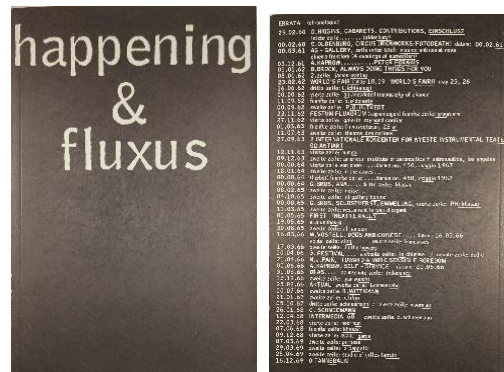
happening
&
fluxus

ERRATA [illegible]
25.02.60 D.HIGGINS, CABARETS, CONTRIBUTIONS, EINSCHLUSS?
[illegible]
00.02.60 C.OLDENBURG, CIRCUS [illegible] FOTOBEATH: datum: 00.02.61
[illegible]
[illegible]
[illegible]
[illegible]
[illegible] WORLD'S FAIR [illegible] WORLD'S FAIRR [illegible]
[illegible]
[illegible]
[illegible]
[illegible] FESTUM FLUXORUM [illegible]
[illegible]
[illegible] INTERNATIONALE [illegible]
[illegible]
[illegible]
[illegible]
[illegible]
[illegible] FINIT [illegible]
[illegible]
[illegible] W.VOSTELL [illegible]
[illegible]
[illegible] FESTIVAL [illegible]
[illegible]
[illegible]
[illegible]
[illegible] INTERMEDIA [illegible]
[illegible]
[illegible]